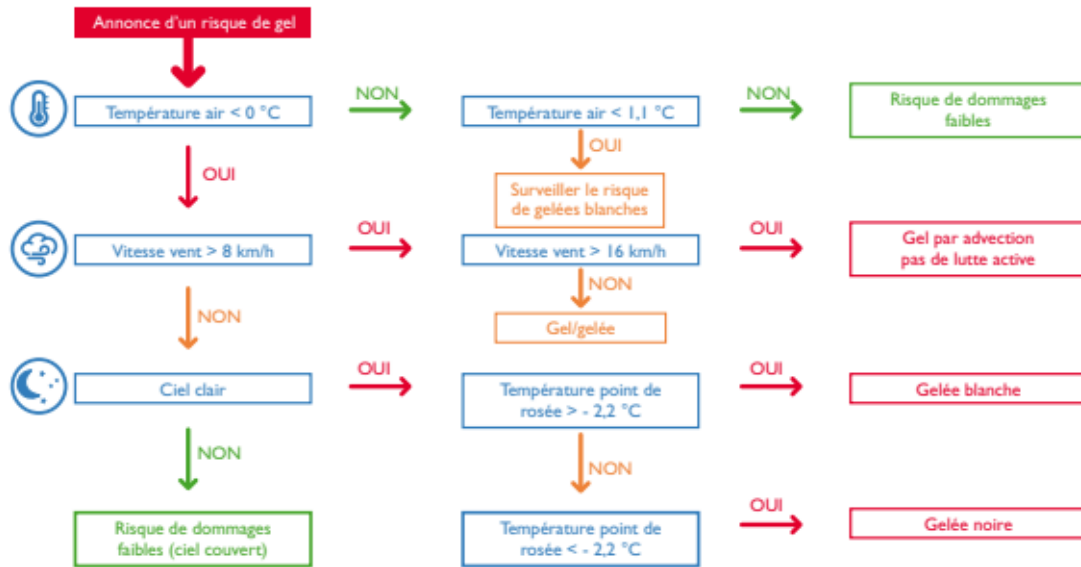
Annonce d'un risque de gel

Température air < 0 °C

NON

Température air < 1,1 °C

NON

Risque de dommages faibles

OUI

OUI

Surveiller le risque de gelées blanches

Vitesse vent > 8 km/h

OUI

Vitesse vent > 16 km/h

OUI

Gel par advection pas de lutte active

NON

NON

Gel/gelée

Ciel clair

OUI

Température point de rosée > - 2,2 °C

OUI

Gelée blanche

NON

NON

Risque de dommages faibles (ciel couvert)

Température point de rosée < - 2,2 °C

OUI

Gelée noire